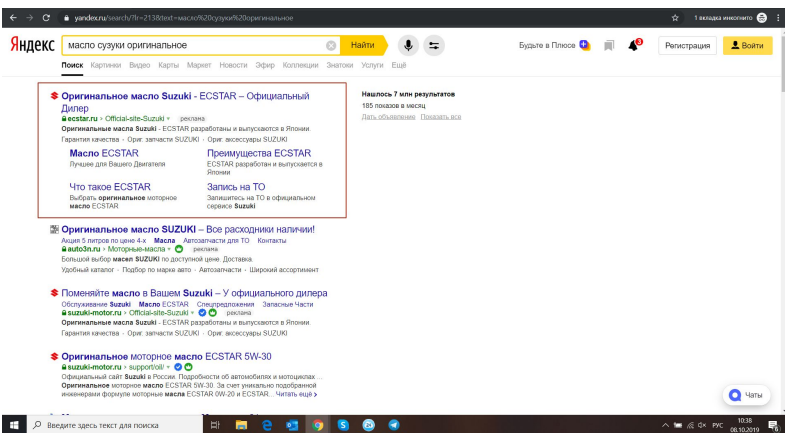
yandex.ru/search/?lr=213&text=масло%20сузуки%20оригинальное

1 вкладка инкогнито

Яндекс масло сузуки оригинальное Найти

Будьте в Плюсе Регистрация Войти

Поиск Картинки Видео Карты Маркет Новости Эфир Коллекции Знатоки Услуги Ещё

Оригинальное масло Suzuki - ECSTAR – Официальный Дилер
ecstar.ru › Official-site-Suzuki реклама
Оригинальные масла Suzuki - ECSTAR разработаны и выпускаются в Японии. Гарантия качества · Ориг. запчасти SUZUKI · Ориг. аксессуары SUZUKI

Масло ECSTAR
Масло для Вашего Двигателя

Преимущества ECSTAR
ECSTAR разработан и выпускается в Японии

Что такое ECSTAR
Выбрать оригинальное моторное масло ECSTAR

Запись на ТО
Запишитесь на ТО в официальном сервисе Suzuki

Нашлось 7 млн результатов
185 показов в месяц
Дать объявление Показать все

Оригинальное масло SUZUKI – Все расходники наличии!
Акция 5 литров по цене 4-х Масла Автозапчасти для ТО Контакты
auto3n.ru › Моторные-масла реклама
Большой выбор масел SUZUKI по доступной цене. Доставка.
Удобный каталог · Подбор по марке авто · Автозапчасти · Широкий ассортимент

Поменяйте масло в Вашем Suzuki – У официального дилера
Обслуживание Suzuki Масло ECSTAR Спецпредложения Запасные Части
suzuki-motor.ru › Official-site-Suzuki реклама
Оригинальные масла Suzuki - ECSTAR разработаны и выпускаются в Японии.

Оригинальное моторное масло ECSTAR 5W-30
suzuki-motor.ru › support/oil/
Официальный сайт Suzuki в России. Подробности об автомобилях и мотоциклах ...
Оригинальное моторное масло ECSTAR 5W-30. За счет уникально подобранной инженерами формуле моторные масла ECSTAR 0W-20 и ECSTAR... Читать ещё

Чаты

Введите здесь текст для поиска
РУС 10:38 08.10.2019